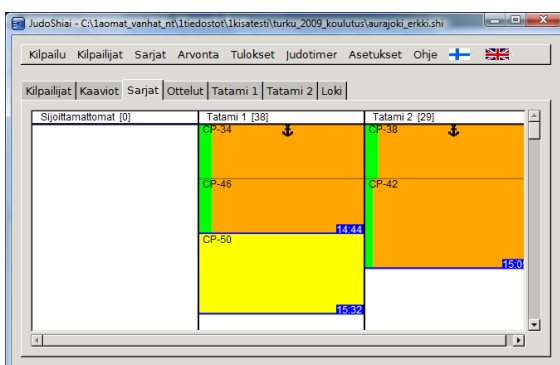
JudoShiai - C:\1aomat_vanhat_nt\1tiedostot\1kisatesti\turku_2009_koulutus\aurajoki_erkki.shi

Kilpailu Kilpailijat Sarjat Arvonta Tulokset Judotimer Asetukset Ohje

Kilpailijat Kaaviot Sarjat Ottelut Tatami 1 Tatami 2 Loki

| Sijoittamattomat [0] | Tatami 1 [38] | Tatami 2 [29] |
|---|---|---|
| | CP-34 | CP-38 |
| | CP-46 14:44 | CP-42 15:0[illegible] |
| | CP-50 15:32 | |